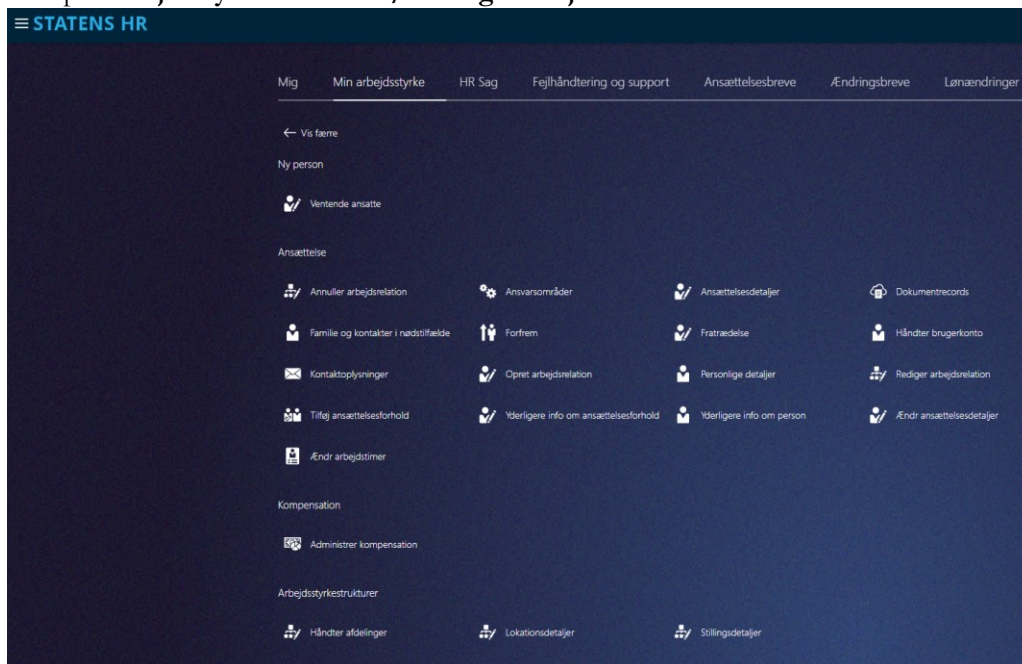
≡ STATENS HR

Mig | Min arbejdsstyrke | HR Sag | Fejlhåndtering og support | Ansættelsesbreve | Ændringsbreve | Lønændringer

← Vis færre

Ny person

Ventende ansatte

Ansættelse

Annuller arbejdsrelation
Ansvarsområder
Ansættelsesdetaljer
Dokumentrecords
Familie og kontakter i nødstilfælde
Forfrem
Fratrædelse
Håndter brugerkonto
Kontaktoplysninger
Opret arbejdsrelation
Personlige detaljer
Rediger arbejdsrelation
Tilføj ansættelsesforhold
Yderligere info om ansættelsesforhold
Yderligere info om person
Ændr ansættelsesdetaljer
Ændr arbejdstimer

Kompensation

Administrer kompensation

Arbejdsstyrkestrukturer

Håndter afdelinger
Lokationsdetaljer
Stillingsdetaljer